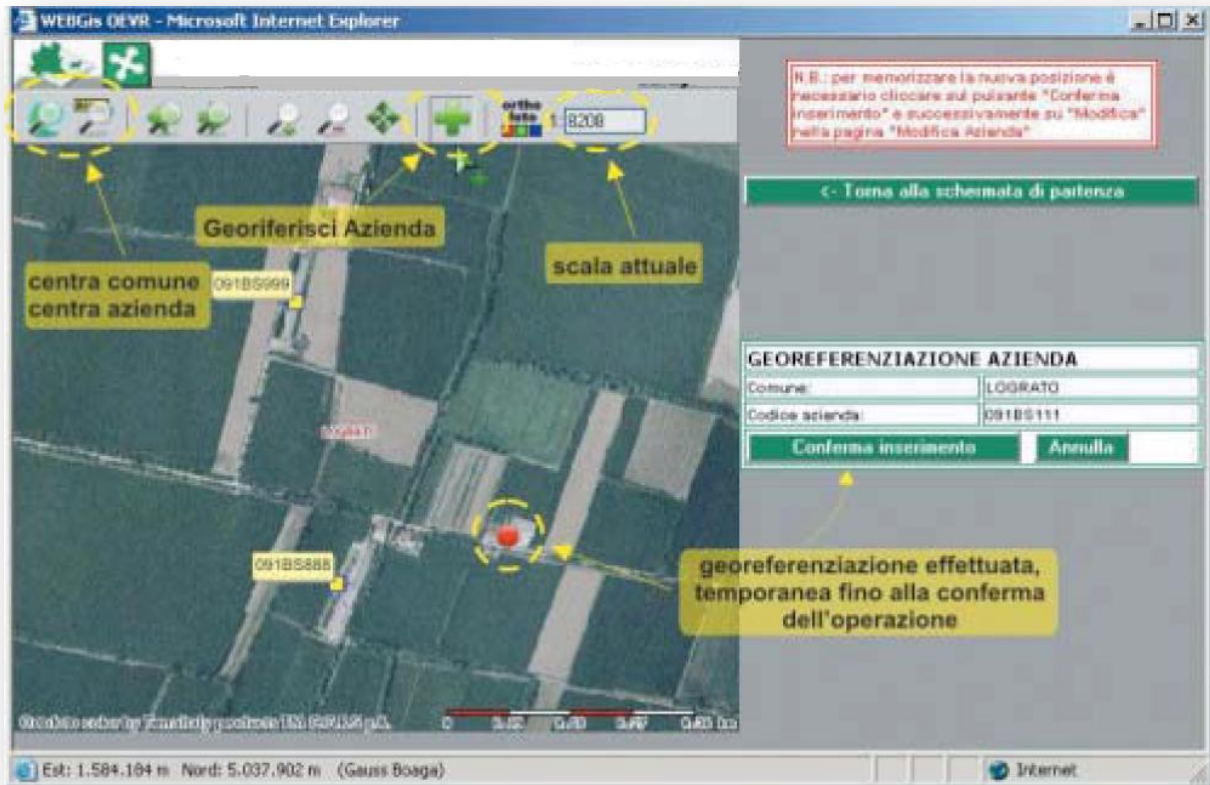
WEBGis OEVR - Microsoft Internet Explorer

ortho foto
1 8208

N.B.: per memorizzare la nuova posizione è necessario cliccare sul pulsante "Conferma inserimento" e successivamente su "Modifica" nella pagina "Modifica Azienda"

<- Torna alla schermata di partenza

Georiferisci Azienda

centra comune
centra azienda

scala attuale

091BS999

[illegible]

091BS888

GEOREFERENZIAZIONE AZIENDA

| Comune: | LOGRATO |
|---|---|
| Codice azienda: | 091BS111 |

Conferma inserimento
Annulla

georeferenziazione effettuata, temporanea fino alla conferma dell'operazione

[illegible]
0 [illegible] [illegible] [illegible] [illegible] km

Est: 1.584.184 m Nord: 5.037.902 m (Gauss Boaga)

Internet